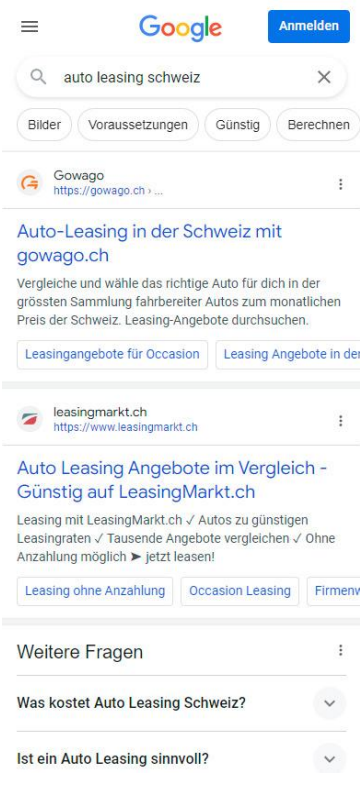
Google

Anmelden

auto leasing schweiz

Bilder

Voraussetzungen

Günstig

Berechnen

Gowago
https://gowago.ch › ...

Auto-Leasing in der Schweiz mit gowago.ch

Vergleiche und wähle das richtige Auto für dich in der grössten Sammlung fahrbereiter Autos zum monatlichen Preis der Schweiz. Leasing-Angebote durchsuchen.

Leasingangebote für Occasion

Leasing Angebote in der

leasingmarkt.ch
https://www.leasingmarkt.ch

Auto Leasing Angebote im Vergleich - Günstig auf LeasingMarkt.ch

Leasing mit LeasingMarkt.ch ✓ Autos zu günstigen Leasingraten ✓ Tausende Angebote vergleichen ✓ Ohne Anzahlung möglich ➤ jetzt leasen!

Leasing ohne Anzahlung

Occasion Leasing

Firmenv

Weitere Fragen

Was kostet Auto Leasing Schweiz?

Ist ein Auto Leasing sinnvoll?